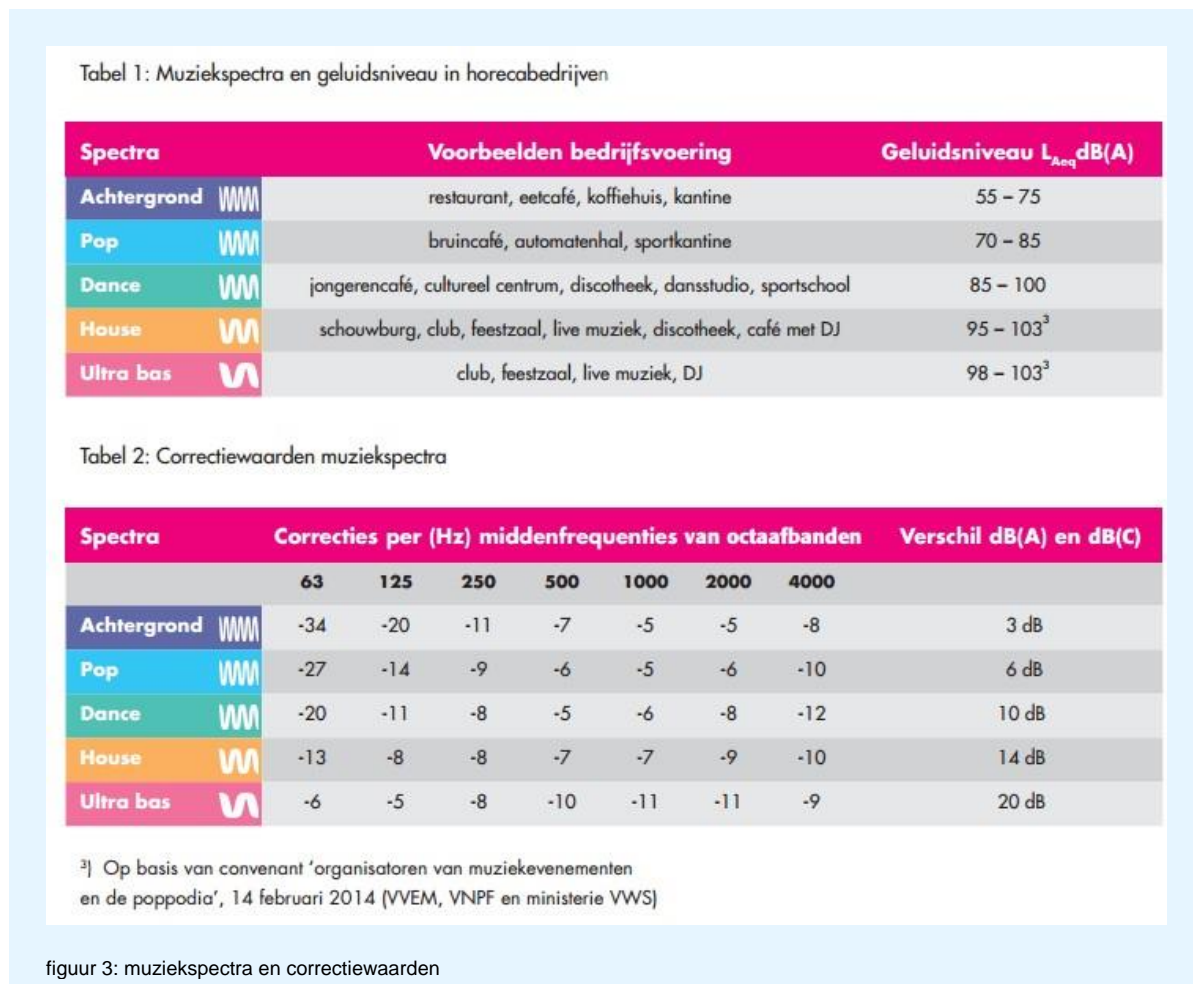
Tabel 1: Muziekspectra en geluidsniveau in horecabedrijven

| Spectra | Voorbeelden bedrijfsvoering | Geluidsniveau $L_{Aeq}$dB(A) |
|---|---|---|
| Achtergrond | restaurant, eetcafé, koffiehuis, kantine | 55 – 75 |
| Pop | bruincafé, automatenhal, sportkantine | 70 – 85 |
| Dance | jongerencafé, cultureel centrum, discotheek, dansstudio, sportschool | 85 – 100 |
| House | schouwburg, club, feestzaal, live muziek, discotheek, café met DJ | 95 – $103^3$ |
| Ultra bas | club, feestzaal, live muziek, DJ | 98 – $103^3$ |

Tabel 2: Correctiewaarden muziekspectra

| Spectra | Correcties per (Hz) middenfrequenties van octaafbanden | | | | | | | Verschil dB(A) en dB(C) |
|---|---|---|---|---|---|---|---|---|
| | 63 | 125 | 250 | 500 | 1000 | 2000 | 4000 | |
| Achtergrond | -34 | -20 | -11 | -7 | -5 | -5 | -8 | 3 dB |
| Pop | -27 | -14 | -9 | -6 | -5 | -6 | -10 | 6 dB |
| Dance | -20 | -11 | -8 | -5 | -6 | -8 | -12 | 10 dB |
| House | -13 | -8 | -8 | -7 | -7 | -9 | -10 | 14 dB |
| Ultra bas | -6 | -5 | -8 | -10 | -11 | -11 | -9 | 20 dB |

³) Op basis van convenant 'organisatoren van muziekevenementen en de poppodia', 14 februari 2014 (VVEM, VNPF en ministerie VWS)

figuur 3: muziekspectra en correctiewaarden